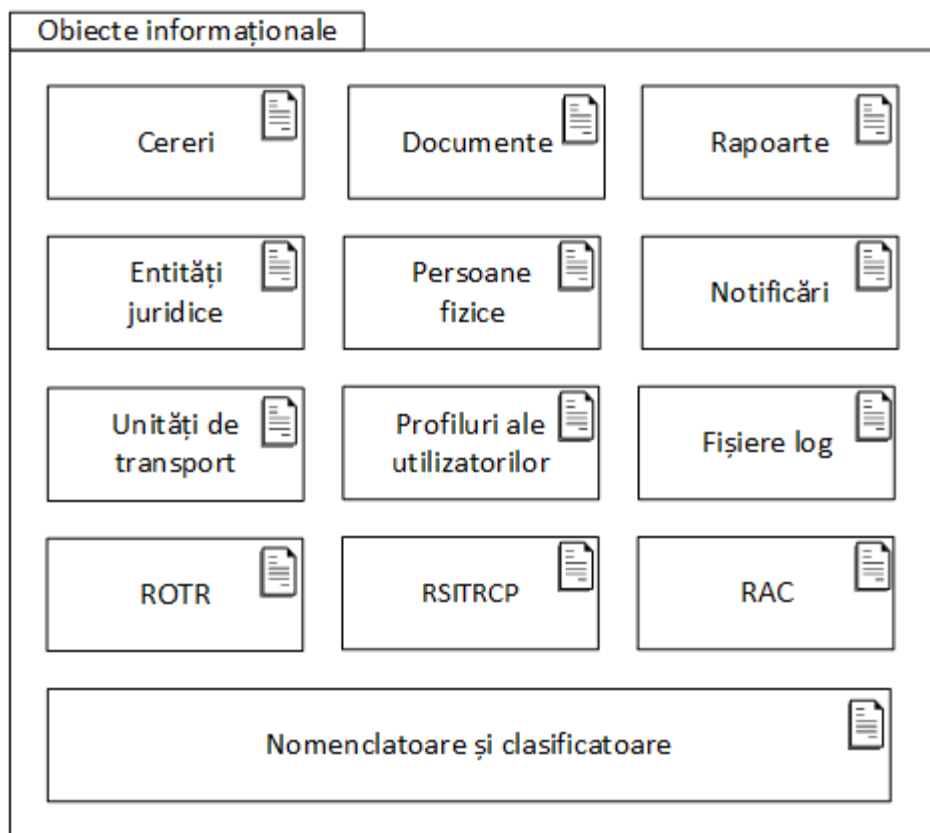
Obiecte informaționale

Cereri

Documente

Rapoarte

Entități juridice

Persoane fizice

Notificări

Unități de transport

Profiluri ale utilizatorilor

Fișiere log

ROTR

RSITRCP

RAC

Nomenclatoare și clasificatoare